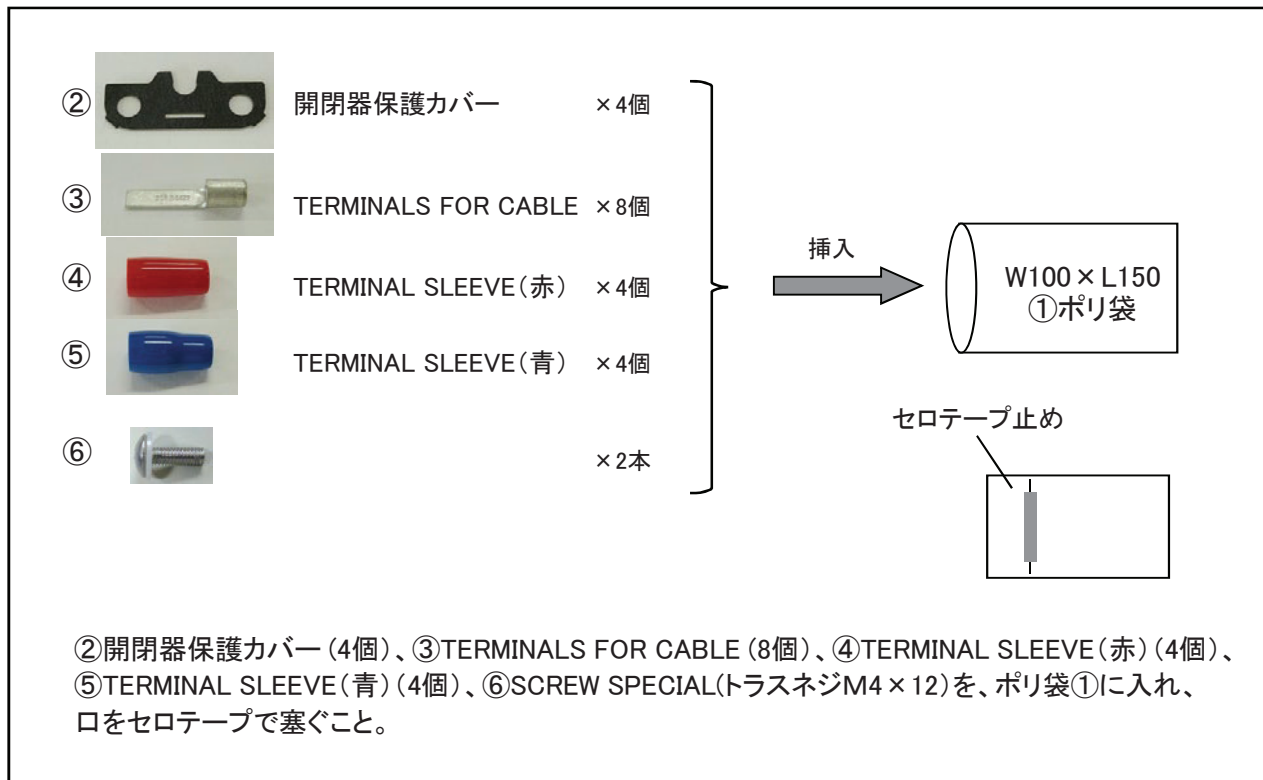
② 開閉器保護カバー ×4個

③ TERMINALS FOR CABLE ×8個

④ TERMINAL SLEEVE（赤） ×4個

⑤ TERMINAL SLEEVE（青） ×4個

⑥ ×2本

挿入

W100×L150
①ポリ袋

セロテープ止め

②開閉器保護カバー（4個）、③TERMINALS FOR CABLE（8個）、④TERMINAL SLEEVE（赤）（4個）、⑤TERMINAL SLEEVE（青）（4個）、⑥SCREW SPECIAL(トラスネジM4×12)を、ポリ袋①に入れ、口をセロテープで塞ぐこと。